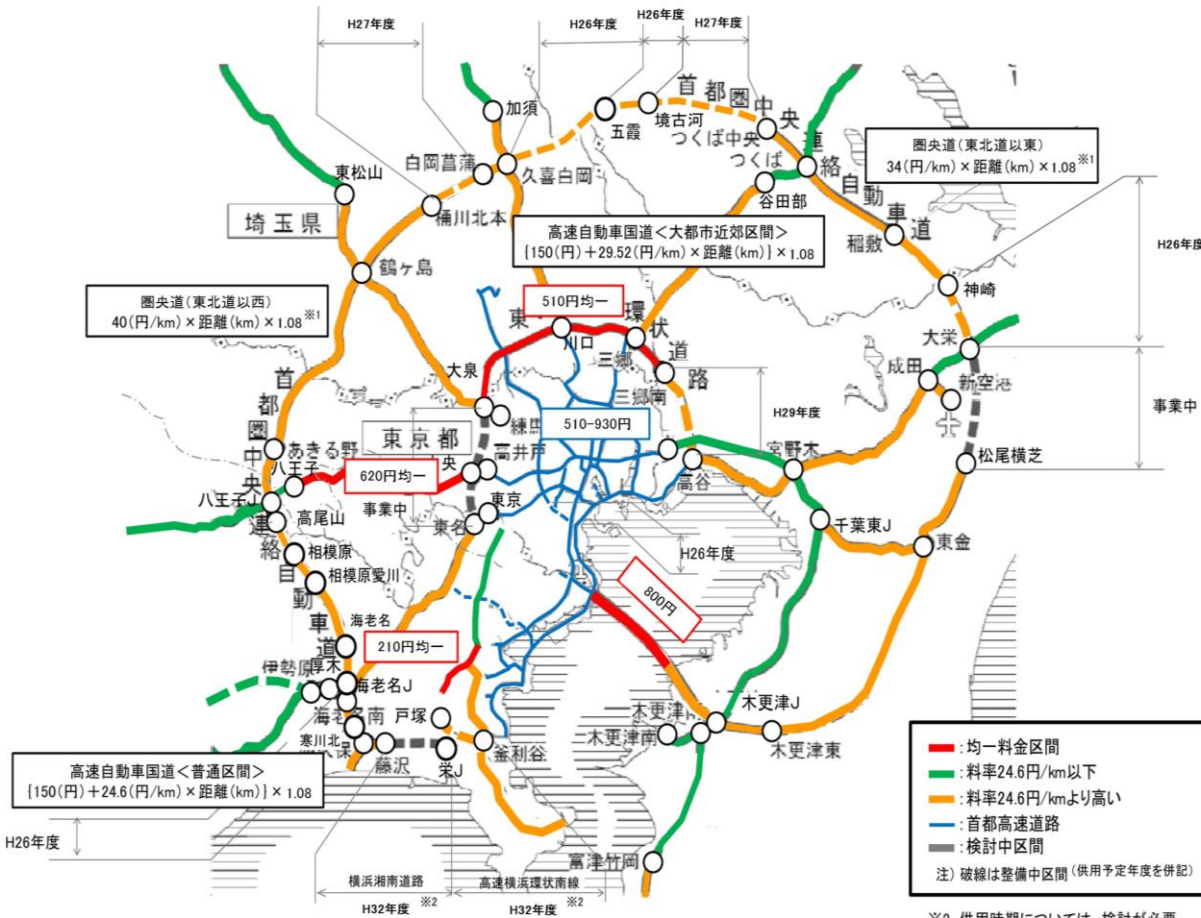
H27年度
H26年度
H26年度
H27年度

首都圏中央連絡自動車道

加須
五霞
境古河
つくば中央
つくば
谷田部
白岡菖蒲
久喜白岡
東松山
桶川北本
鶴ヶ島
埼玉県
稲敷
神崎

圏央道（東北道以東）
34（円/km）× 距離（km）× 1.08 ※1

高速自動車国道＜大都市近郊区間＞
{150（円）＋29.52（円/km）× 距離（km）} × 1.08

圏央道（東北道以西）
40（円/km）× 距離（km）× 1.08 ※1

H26年度

510円均一
東京外環状道路
川口
三郷
三郷南
大泉
練馬
大栄
成田
新空港
事業中

首都圏中央連絡自動車道
東京都
510-930円
H29年度
あきる野
八王子
八王子J
高尾山
相模原
相模原愛川
620円均一
中央
高井戸
事業中
東京
東名
宮野木
高谷
松尾横芝
千葉東J
東金
H26年度
800円
海老名
210円均一
伊勢原
厚木
海老名J
海老名南
戸塚
寒川北
藤沢
栄J
釜利谷
木更津J
木更津東
木更津南
木更津J

高速自動車国道＜普通区間＞
{150（円）＋24.6（円/km）× 距離（km）} × 1.08

H26年度
横浜湘南道路
高速横浜環状南線
H32年度 ※2
H32年度 ※2
富津竹岡

：均一料金区間
：料率24.6円/km以下
：料率24.6円/kmより高い
：首都高速道路
：検討中区間
注）破線は整備中区間（供用予定年度を併記）

※2 供用時期については、検討が必要